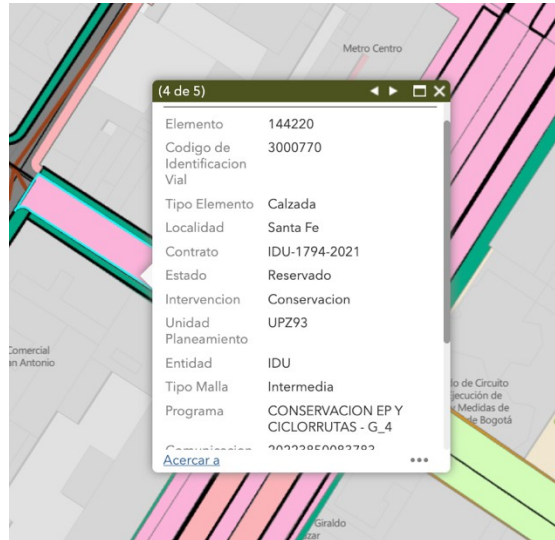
Metro Centro

(4 de 5)

| | |
|---|---|
| Elemento | 144220 |
| Codigo de Identificacion Vial | 3000770 |
| Tipo Elemento | Calzada |
| Localidad | Santa Fe |
| Contrato | IDU-1794-2021 |
| Estado | Reservado |
| Intervencion | Conservacion |
| Unidad Planeamiento | UPZ93 |
| Entidad | IDU |
| Tipo Malla | Intermedia |
| Programa | CONSERVACION EP Y CICLORRUTAS - G_4 |
| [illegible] | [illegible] |

Acercar a

•••

Comercial
an Antonio

do de Circuito
jecución de
Medidas de
de Bogotá

Giraldo